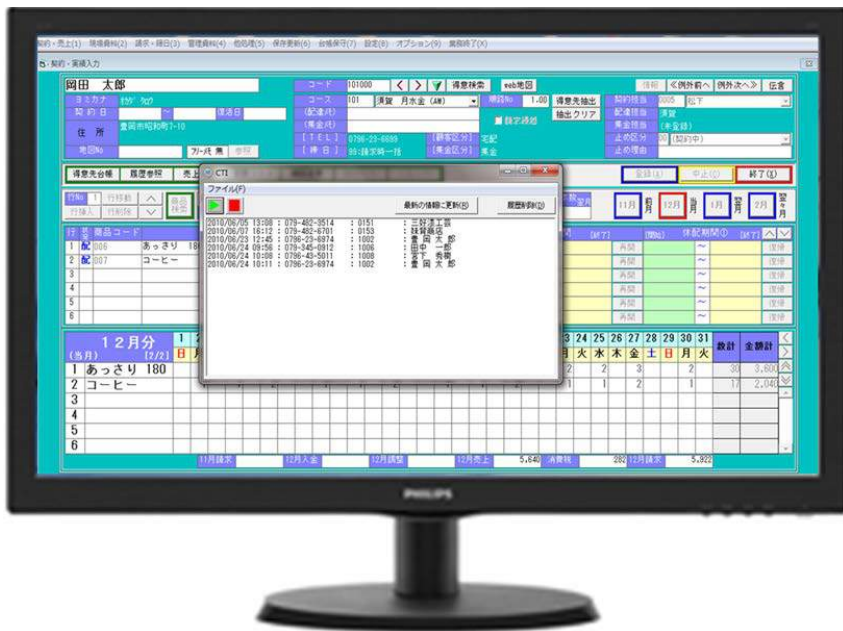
契約・売上(1) 現場義務(2) 請求・締日(3) 管理義務(4) 他処理(5) 保存更新(6) 台帳保守(7) 設定(8) オプション(9) 業務終了(X)

5. 契約・実績入力

岡田 太郎
ヨミカナ ｵｶﾀﾞ ﾀﾛｳ
契約日
住所 豊岡市昭和町7-10
地図No
フリー月 無 参照

コード 101000 得意検索 web地図
コース 101 須賀 月水金 (AM)
(配達月)
(集金月)
[TEL] 0796-23-8889
[締日] 99:請求時一括
顧客区分 宅配
集金区分 集金
増設No 1.00 得意先抽出 抽出クリア
脱字通知

情報 《例外前へ 例外次へ》 広告
契約担当 0005 松下
配達担当 須賀
集金担当 (未登録)
止め区分 20 (契約中)
止め理由

得意先台帳 履歴参照 売上
登録(U) 中止(C) 終了(E)

行No 1 行移動 行挿入 行削除
商品検索

11月 前月 12月 当月 1月 翌月 2月 翌々月

行 区 商品コード
1 006 あっさり 18
2 007 コーヒー
3
4
5
6

CTI
ファイル(F)
最新の情報に更新(R) 履歴削除(D)
2010/06/05 13:08 : 079-482-8514 : 0151 : 三好運工芸
2010/06/07 16:12 : 079-482-6701 : 0153 : 枝賀商店
2010/06/23 12:45 : 0796-23-8974 : 1002 : 豊岡 太郎
2010/06/24 09:56 : 079-345-0912 : 1006 : 田中 一郎
2010/06/24 10:08 : 0796-43-5011 : 1008 : 宮下 秀明
2010/06/24 10:11 : 0796-23-8974 : 1002 : 豊岡 太郎

[終了] [開始] 休配期間① [終了]
再開 ~ 復帰
再開 ~ 復帰
再開 ~ 復帰
再開 ~ 復帰
再開 ~ 復帰
再開 ~ 復帰

12月分 (当月) [2/2]
1 あっさり 180
2 コーヒー
3
4
5
6

24 25 26 27 28 29 30 31
火 水 木 金 土 日 月 火
数計 金額計
30 3,600
17 2,040

11月請求 12月入金 12月調整 12月売上 5,640 消費税 282 12月請求 5,922

PHILIPS